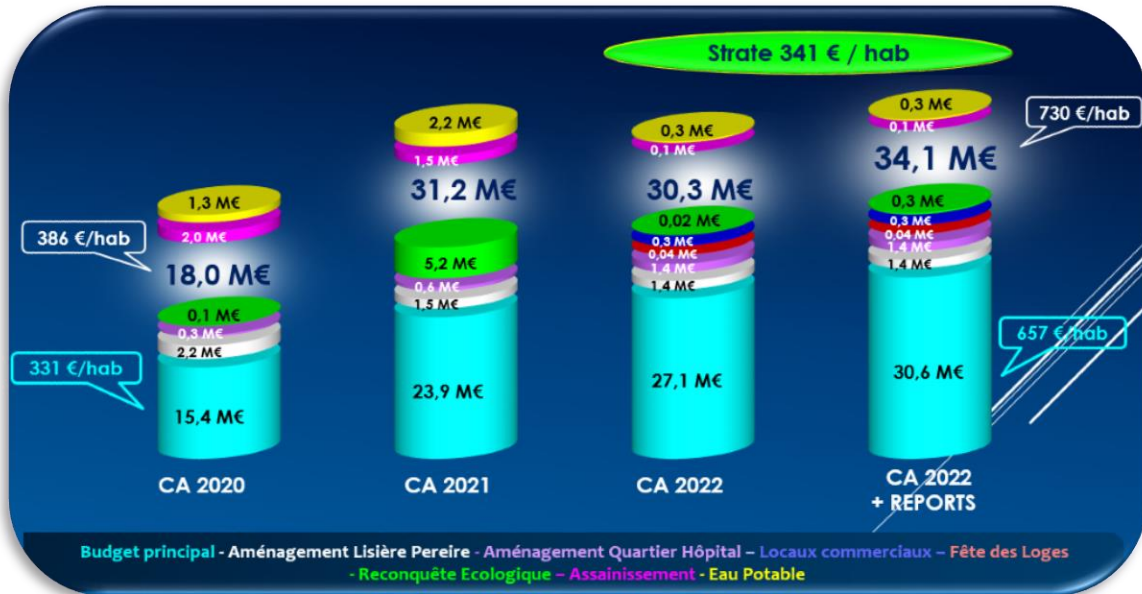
Strate 341 € / hab

386 €/hab

1,3 M€
2,0 M€
18,0 M€
0,1 M€
0,3 M€
2,2 M€
331 €/hab
15,4 M€
CA 2020

2,2 M€
1,5 M€
31,2 M€
5,2 M€
0,6 M€
1,5 M€
23,9 M€
CA 2021

0,3 M€
0,1 M€
30,3 M€
0,02 M€
0,3 M€
0,04 M€
1,4 M€
1,4 M€
27,1 M€
CA 2022

730 €/hab
0,3 M€
0,1 M€
34,1 M€
0,3 M€
0,3 M€
0,04 M€
1,4 M€
1,4 M€
657 €/hab
30,6 M€
CA 2022 + REPORTS

Budget principal - Aménagement Lisière Pereire - Aménagement Quartier Hôpital – Locaux commerciaux – Fête des Loges - Reconquête Ecologique – Assainissement - Eau Potable